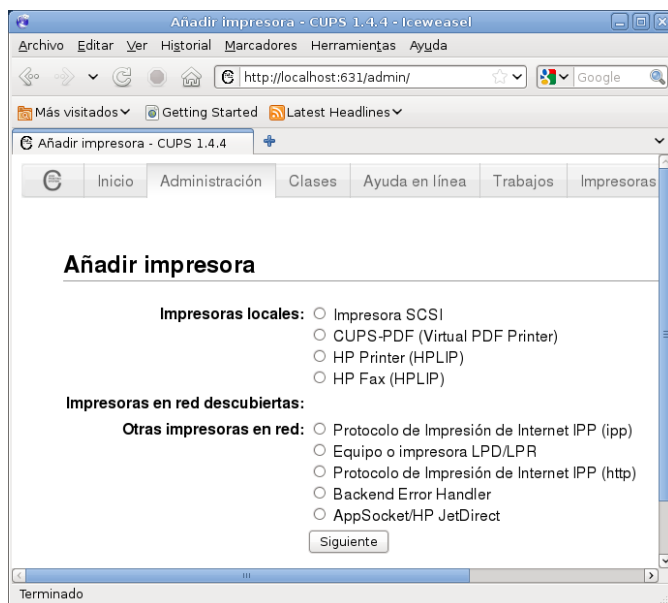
Añadir impresora - CUPS 1.4.4 - Iceweasel

Archivo Editar Ver Historial Marcadores Herramientas Ayuda

http://localhost:631/admin/

Google

Más visitados Getting Started Latest Headlines

Añadir impresora - CUPS 1.4.4

Inicio Administración Clases Ayuda en línea Trabajos Impresoras

Añadir impresora

Impresoras locales: Impresora SCSI
CUPS-PDF (Virtual PDF Printer)
HP Printer (HPLIP)
HP Fax (HPLIP)

Impresoras en red descubiertas:

Otras impresoras en red: Protocolo de Impresión de Internet IPP (ipp)
Equipo o impresora LPD/LPR
Protocolo de Impresión de Internet IPP (http)
Backend Error Handler
AppSocket/HP JetDirect

Siguiente

Terminado